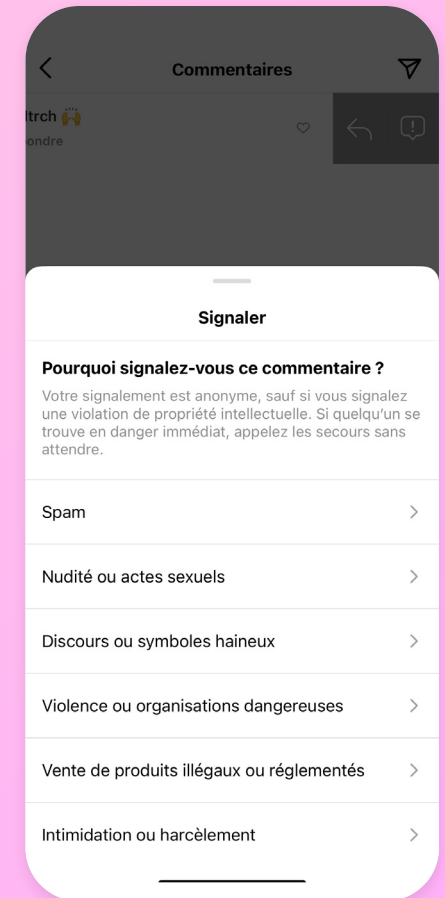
Commentaires

ltrch 🙌
ondre

Signaler

Pourquoi signalez-vous ce commentaire ?

Votre signalement est anonyme, sauf si vous signalez une violation de propriété intellectuelle. Si quelqu'un se trouve en danger immédiat, appelez les secours sans attendre.

Spam

Nudité ou actes sexuels

Discours ou symboles haineux

Violence ou organisations dangereuses

Vente de produits illégaux ou réglementés

Intimidation ou harcèlement